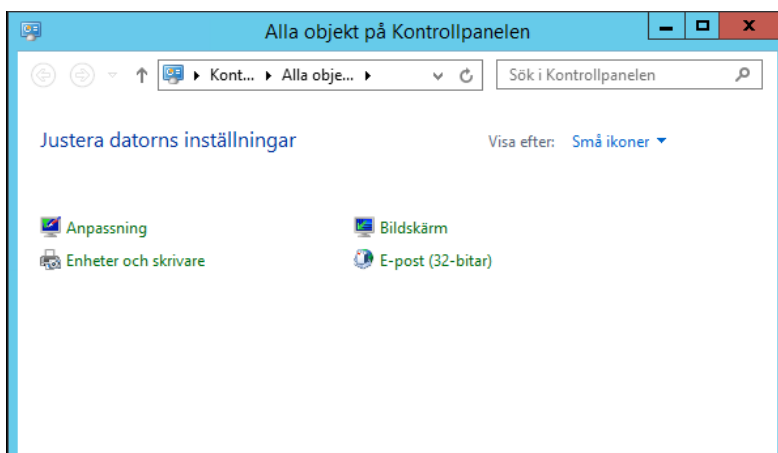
Alla objekt på Kontrollpanelen

Kont... ▸ Alla obje... ▸

Sök i Kontrollpanelen

Justera datorns inställningar

Visa efter: Små ikoner ▾

Anpassning

Bildskärm

Enheter och skrivare

E-post (32-bitar)